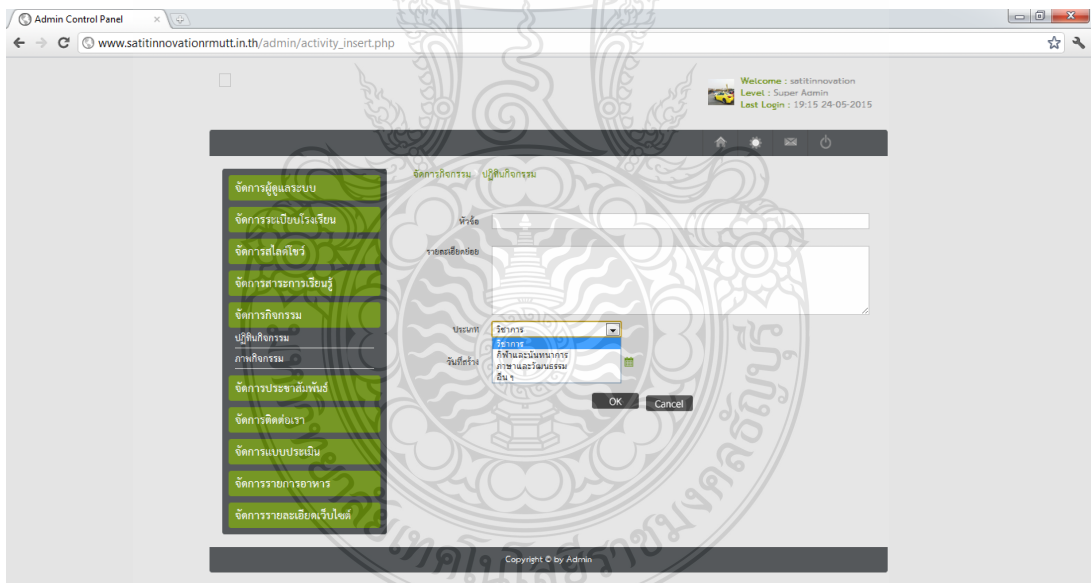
Admin Control Panel

www.satitinnovationrmutt.in.th/admin/activity_insert.php

Welcome : satitinnovation
Level : Super Admin
Last Login : 19:15 24-05-2015

จัดการผู้ดูแลระบบ
จัดการระเบียบโรงเรียน
จัดการสไลด์โชว์
จัดการสาระการเรียนรู้
จัดการกิจกรรม
ปฏิทินกิจกรรม
ภาพกิจกรรม
จัดการประชาสัมพันธ์
จัดการติดต่อเรา
จัดการแบบประเมิน
จัดการรายการอาหาร
จัดการรายละเอียดเว็บไซต์

จัดการกิจกรรม ปฏิทินกิจกรรม

หัวข้อ

รายละเอียดย่อย

ประเภท วิชาการ
วิชาการ
กีฬาและนันทนาการ
ภาษาและวัฒนธรรม
อื่น ๆ

วันที่สร้าง

OK Cancel

Copyright © by Admin